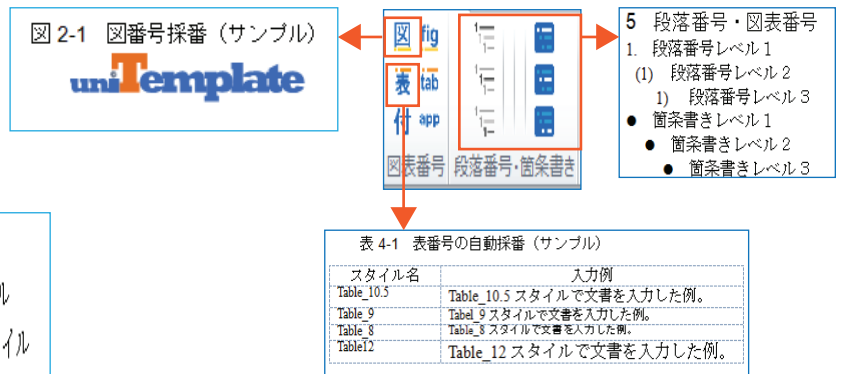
図 2-1　図番号採番（サンプル）

uniTemplate

図 fig
表 tab
付 app
図表番号　段落番号・箇条書き

5　段落番号・図表番号
1.　段落番号レベル 1
(1)　段落番号レベル 2
1)　段落番号レベル 3
●　箇条書きレベル 1
●　箇条書きレベル 2
●　箇条書きレベル 3

表 4-1　表番号の自動採番（サンプル）

| スタイル名 | 入力例 |
|---|---|
| Table_10.5 | Table_10.5 スタイルで文書を入力した例。 |
| Table_9 | Tabel_9 スタイルで文書を入力した例。 |
| Table_8 | Table_8 スタイルで文書を入力した例。 |
| Table12 | Table_12 スタイルで文書を入力した例。 |

ル
イル